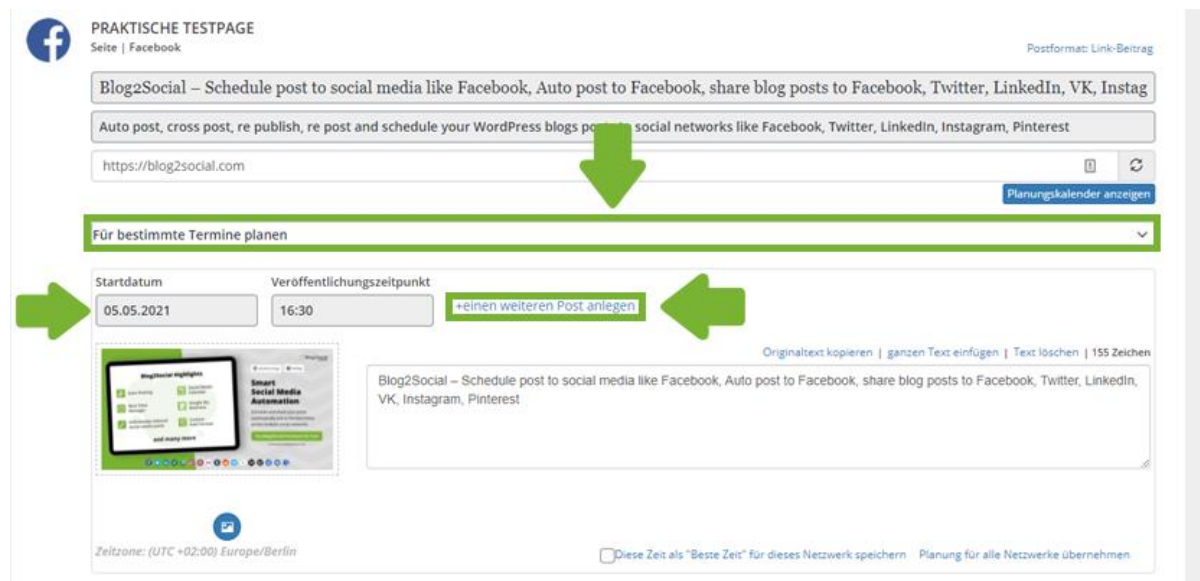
PRAKTISCHE TESTPAGE
Seite | Facebook

Postformat: Link-Beitrag

Blog2Social – Schedule post to social media like Facebook, Auto post to Facebook, share blog posts to Facebook, Twitter, LinkedIn, VK, Instag

Auto post, cross post, re publish, re post and schedule your WordPress blogs posts to social networks like Facebook, Twitter, LinkedIn, Instagram, Pinterest

https://blog2social.com

Planungskalender anzeigen

Für bestimmte Termine planen

Startdatum
05.05.2021

Veröffentlichungszeitpunkt
16:30

+einen weiteren Post anlegen

Originaltext kopieren | ganzen Text einfügen | Text löschen | 155 Zeichen

Blog2Social Highlights
Smart Social Media Automation
and many more

Blog2Social – Schedule post to social media like Facebook, Auto post to Facebook, share blog posts to Facebook, Twitter, LinkedIn, VK, Instagram, Pinterest

Zeitzone: (UTC +02:00) Europe/Berlin

Diese Zeit als "Beste Zeit" für dieses Netzwerk speichern   Planung für alle Netzwerke übernehmen